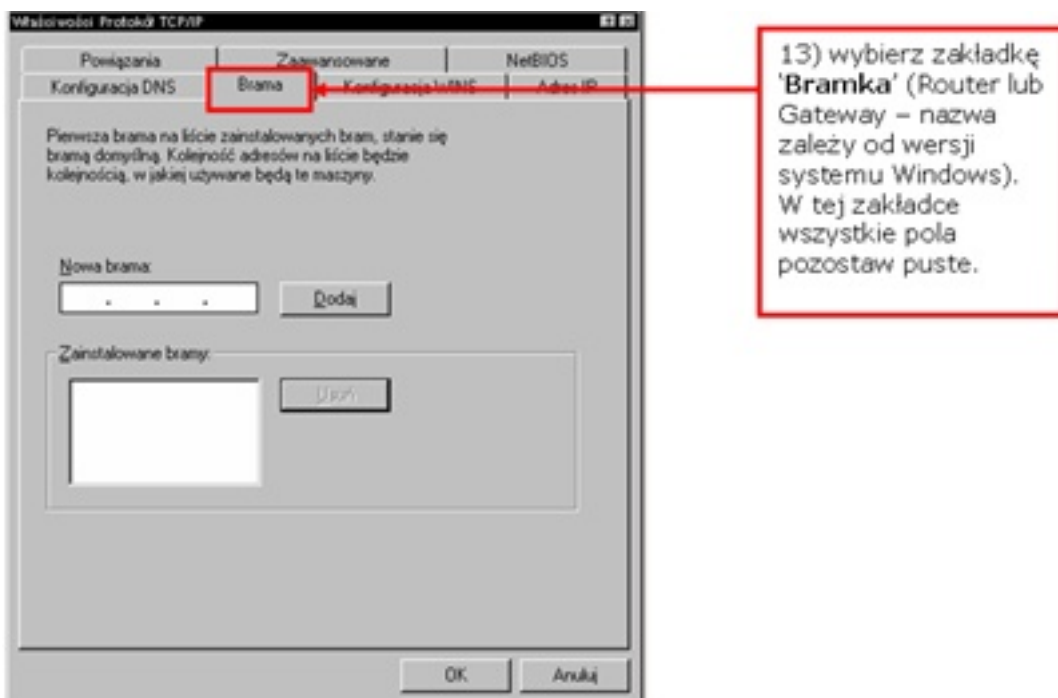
Właściwości Protokół TCP/IP

Powiązania | Zaawansowane | NetBIOS
Konfiguracja DNS | Brama | Konfiguracja WINS | Adres IP

Pierwsza brama na liście zainstalowanych bram, stanie się bramą domyślną. Kolejność adresów na liście będzie kolejnością, w jakiej używane będą te maszyny.

Nowa brama:

. . .

Dodaj

Zainstalowane bramy:

Usuń

OK

Anuluj

13) wybierz zakładkę '**Bramka**' (Router lub Gateway – nazwa zależy od wersji systemu Windows). W tej zakładce wszystkie pola pozostaw puste.